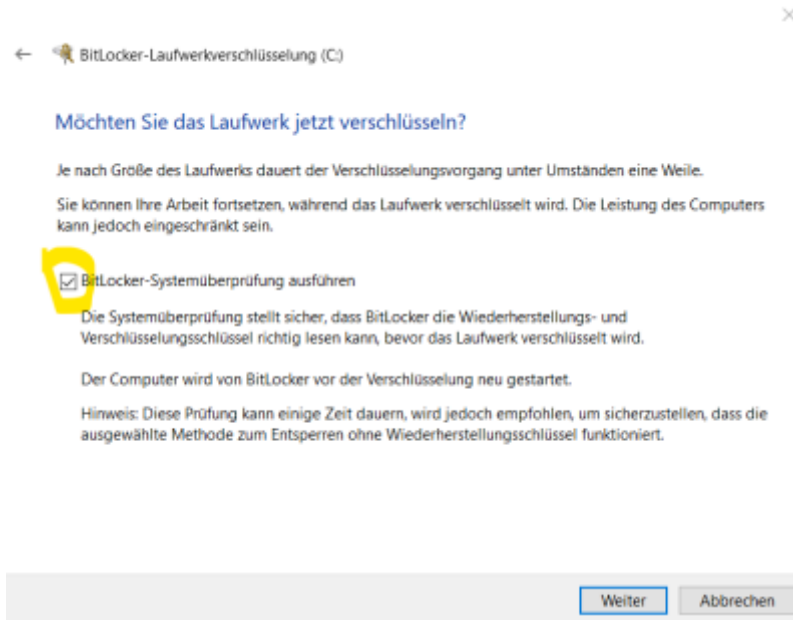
BitLocker-Laufwerkverschlüsselung (C:)

Möchten Sie das Laufwerk jetzt verschlüsseln?

Je nach Größe des Laufwerks dauert der Verschlüsselungsvorgang unter Umständen eine Weile.

Sie können Ihre Arbeit fortsetzen, während das Laufwerk verschlüsselt wird. Die Leistung des Computers kann jedoch eingeschränkt sein.

BitLocker-Systemüberprüfung ausführen

Die Systemüberprüfung stellt sicher, dass BitLocker die Wiederherstellungs- und Verschlüsselungsschlüssel richtig lesen kann, bevor das Laufwerk verschlüsselt wird.

Der Computer wird von BitLocker vor der Verschlüsselung neu gestartet.

Hinweis: Diese Prüfung kann einige Zeit dauern, wird jedoch empfohlen, um sicherzustellen, dass die ausgewählte Methode zum Entsperren ohne Wiederherstellungsschlüssel funktioniert.

Weiter
Abbrechen